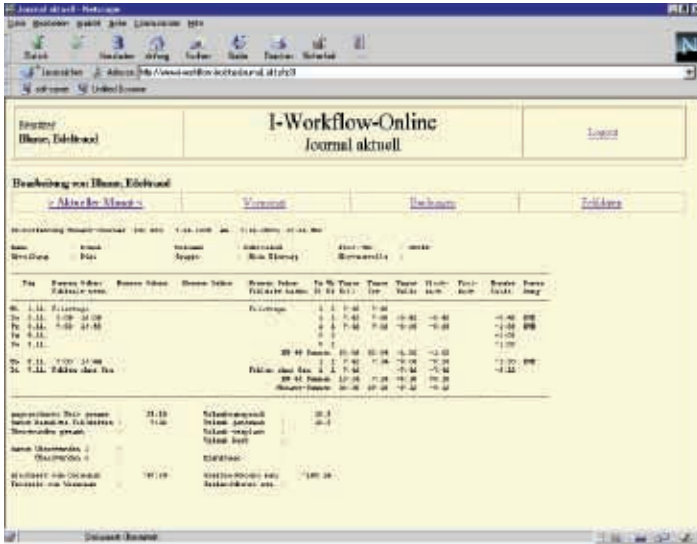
Journal aktuell - Netscape

Datei Bearbeiten Ansicht Gehe Lesezeichen Hilfe

Zurück Vor Neu laden Anfang Suchen Guide Drucken Sicherheit

Lesezeichen Adresse: http://www.i-workflow-hotline/journal_akt.php3

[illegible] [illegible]

Benutzer
Blume, Edeltraud

I-Workflow-Online
Journal aktuell

Logout

Bearbeitung von Blume, Edeltraud

< Aktueller Monat >

Vormonat

Buchungen

Zeitdaten

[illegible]

Dokument: Übermittelt